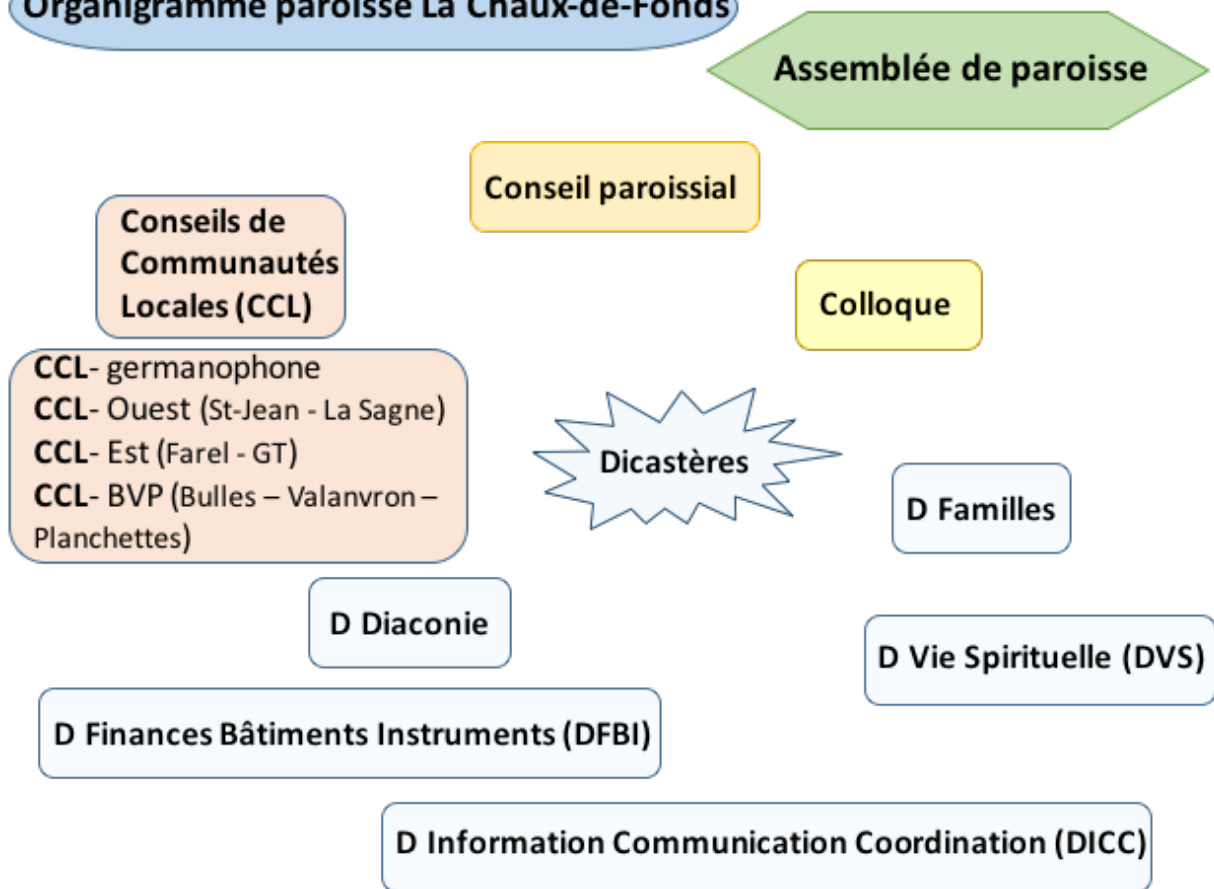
Organigramme paroisse La Chaux-de-Fonds

Assemblée de paroisse

Conseil paroissial

Conseils de Communautés Locales (CCL)

Colloque

CCL- germanophone
CCL- Ouest (St-Jean - La Sagne)
CCL- Est (Farel - GT)
CCL- BVP (Bulles – Valanvron – Planchettes)

Dicastères

D Familles

D Diaconie

D Vie Spirituelle (DVS)

D Finances Bâtiments Instruments (DFBI)

D Information Communication Coordination (DICC)